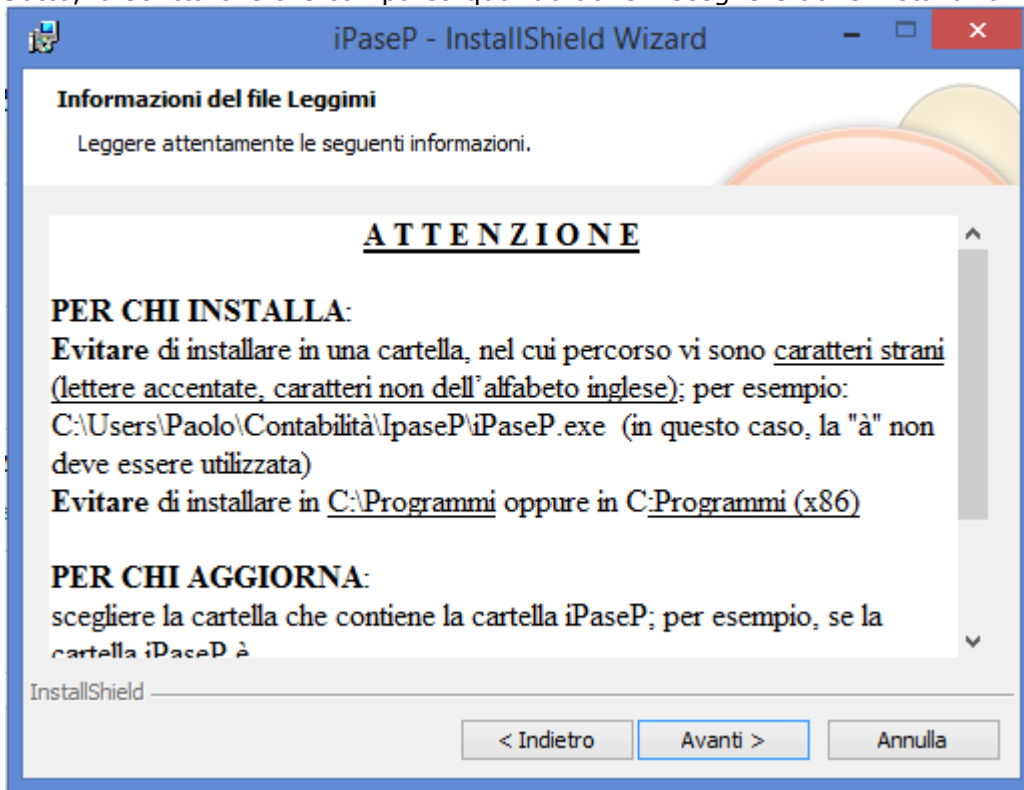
iPaseP - InstallShield Wizard

Informazioni del file Leggimi

Leggere attentamente le seguenti informazioni.

ATTENZIONE

PER CHI INSTALLA:
Evitare di installare in una cartella, nel cui percorso vi sono caratteri strani (lettere accentate, caratteri non dell'alfabeto inglese); per esempio: C:\Users\Paolo\Contabilità\IpaseP\iPaseP.exe (in questo caso, la "à" non deve essere utilizzata)
Evitare di installare in C:\Programmi oppure in C:Programmi (x86)

PER CHI AGGIORNA:
scegliere la cartella che contiene la cartella iPaseP; per esempio, se la cartella iPaseP è

InstallShield

< Indietro
Avanti >
Annulla